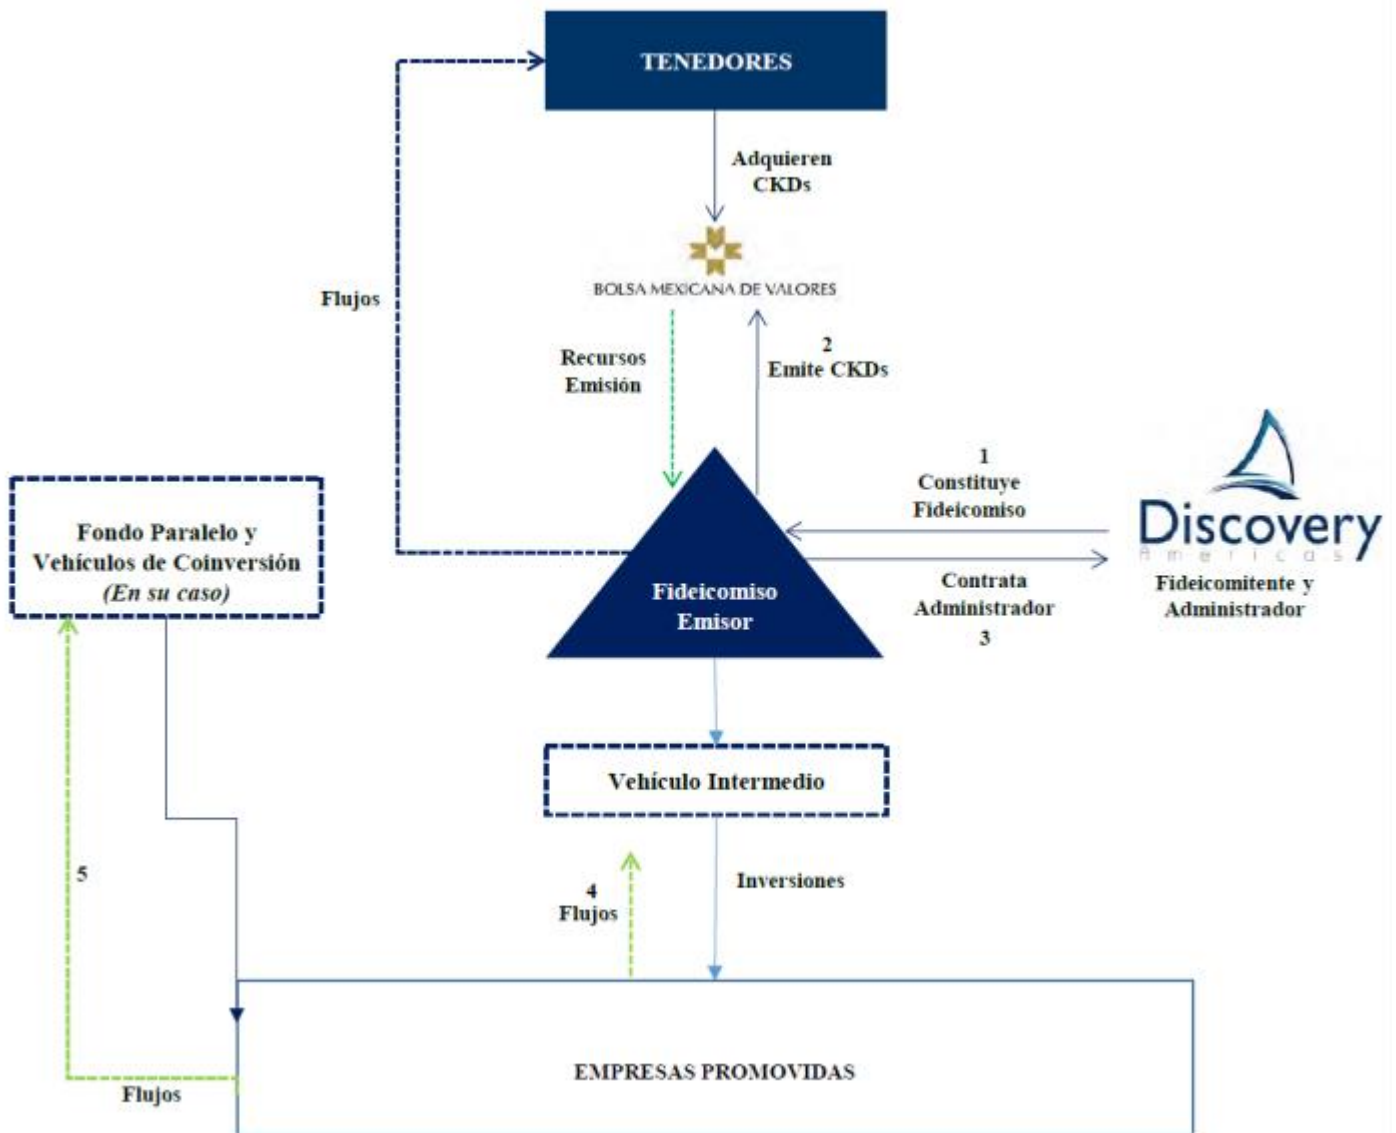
TENEDORES

Adquieren CKDs

BOLSA MEXICANA DE VALORES

Flujos

Recursos Emisión

2
Emite CKDs

1
Constituye Fideicomiso

Discovery
Americas

Fideicomitente y Administrador

Fondo Paralelo y Vehículos de Coinversión (En su caso)

Fideicomiso Emisor

Contrata Administrador
3

Vehículo Intermedio

5

4
Flujos

Inversiones

EMPRESAS PROMOVIDAS

Flujos